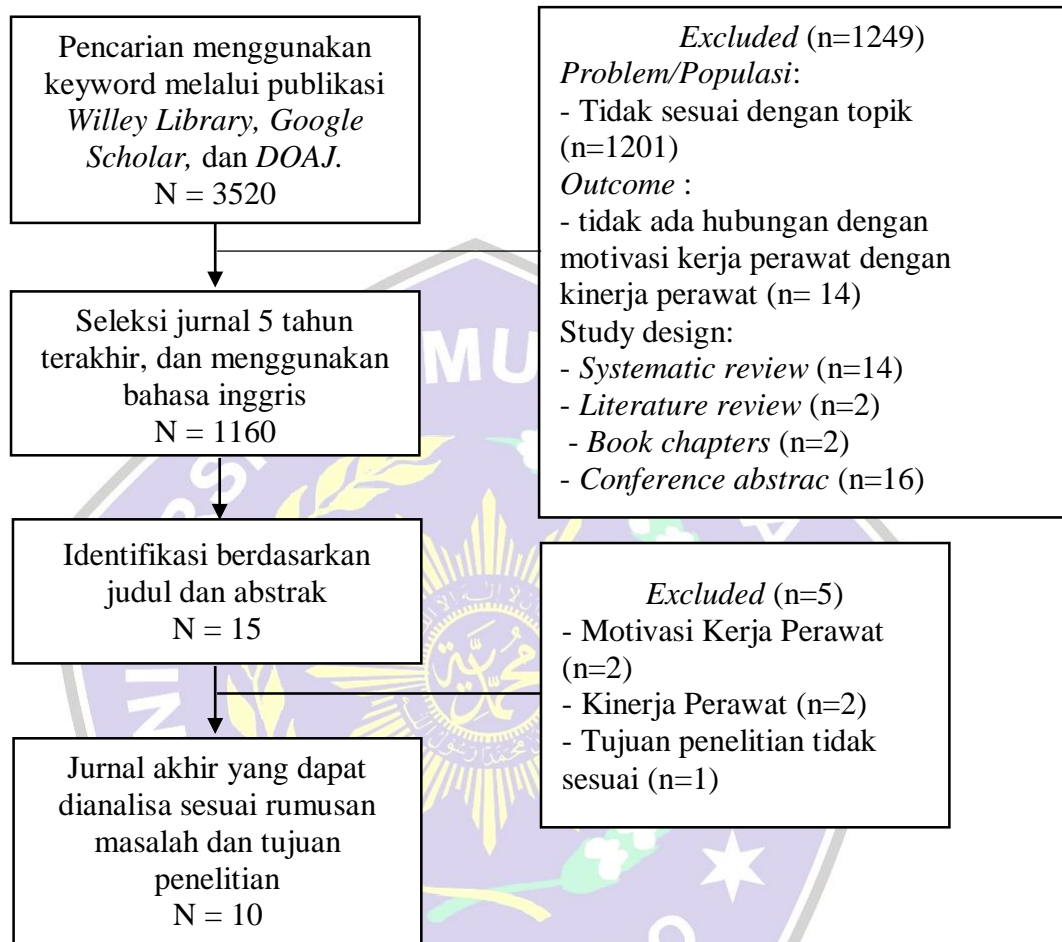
Pencarian menggunakan keyword melalui publikasi *Willey Library, Google Scholar,* dan *DOAJ.*
N = 3520

*Excluded* (n=1249)
*Problem/Populasi*:
- Tidak sesuai dengan topik (n=1201)
*Outcome* :
- tidak ada hubungan dengan motivasi kerja perawat dengan kinerja perawat (n= 14)
Study design:
- *Systematic review* (n=14)
- *Literature review* (n=2)
- *Book chapters* (n=2)
- *Conference abstrac* (n=16)

Seleksi jurnal 5 tahun terakhir, dan menggunakan bahasa inggris
N = 1160

Identifikasi berdasarkan judul dan abstrak
N = 15

*Excluded* (n=5)
- Motivasi Kerja Perawat (n=2)
- Kinerja Perawat (n=2)
- Tujuan penelitian tidak sesuai (n=1)

Jurnal akhir yang dapat dianalisa sesuai rumusan masalah dan tujuan penelitian
N = 10